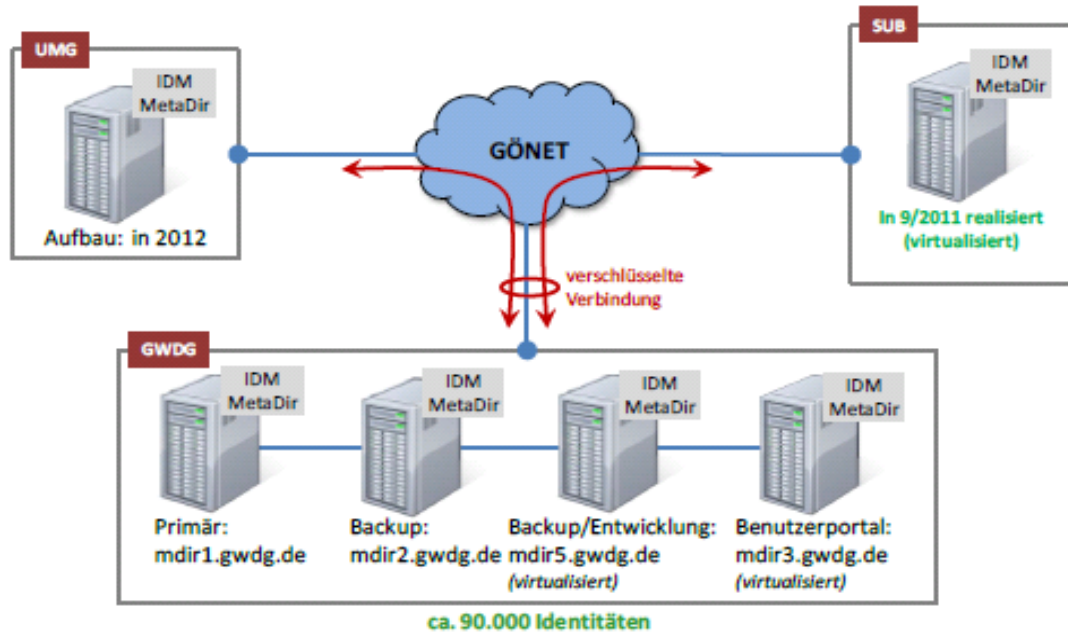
UMG

IDM MetaDir

Aufbau: in 2012

GÖNET

SUB

IDM MetaDir

In 9/2011 realisiert (virtualisiert)

verschlüsselte Verbindung

GWDG

IDM MetaDir

Primär: mdir1.gwdg.de

IDM MetaDir

Backup: mdir2.gwdg.de

IDM MetaDir

Backup/Entwicklung: mdir5.gwdg.de (virtualisiert)

IDM MetaDir

Benutzerportal: mdir3.gwdg.de (virtualisiert)

ca. 90.000 Identitäten